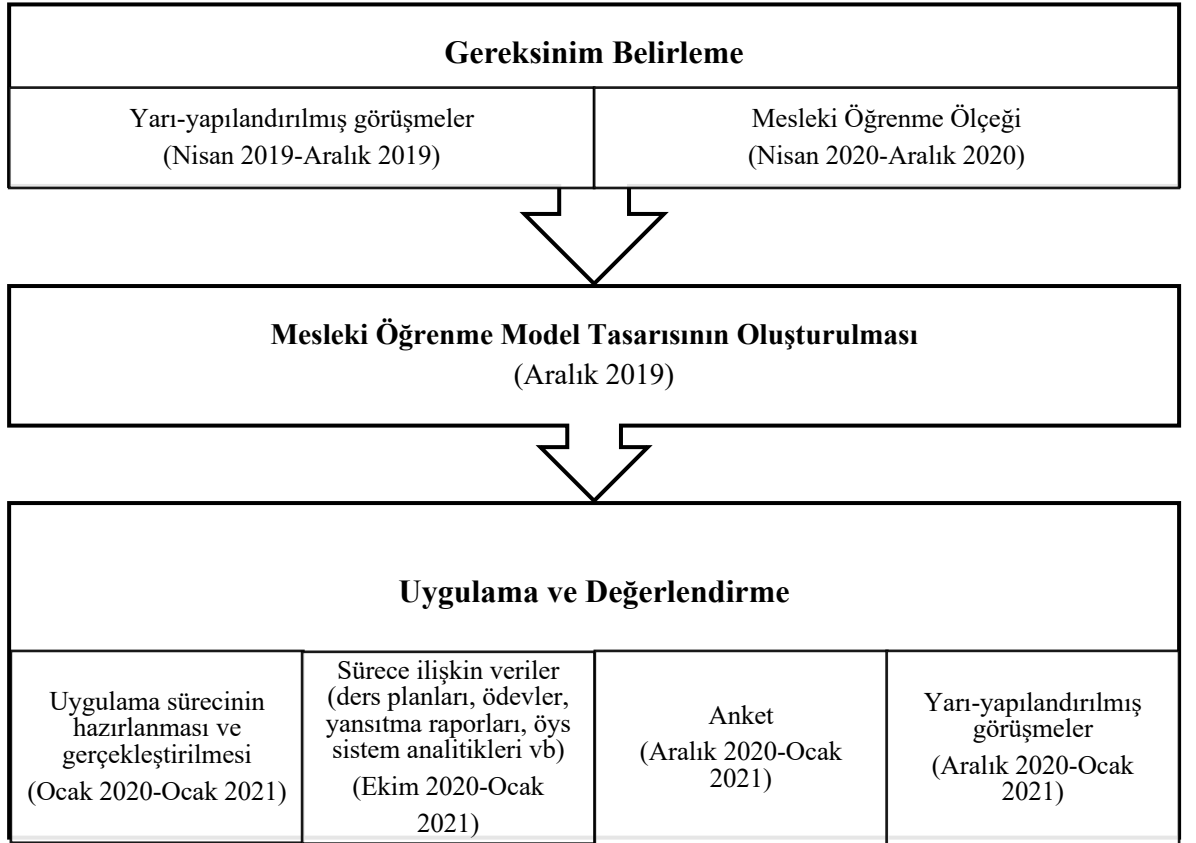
Gereksinim Belirleme

Yarı-yapılandırılmış görüşmeler
(Nisan 2019-Aralık 2019)

Mesleki Öğrenme Ölçeği
(Nisan 2020-Aralık 2020)

Mesleki Öğrenme Model Tasarısının Oluşturulması
(Aralık 2019)

Uygulama ve Değerlendirme

Uygulama sürecinin hazırlanması ve gerçekleştirilmesi
(Ocak 2020-Ocak 2021)

Sürece ilişkin veriler (ders planları, ödevler, yansıtma raporları, öys sistem analitikleri vb)
(Ekim 2020-Ocak 2021)

Anket
(Aralık 2020-Ocak 2021)

Yarı-yapılandırılmış görüşmeler
(Aralık 2020-Ocak 2021)